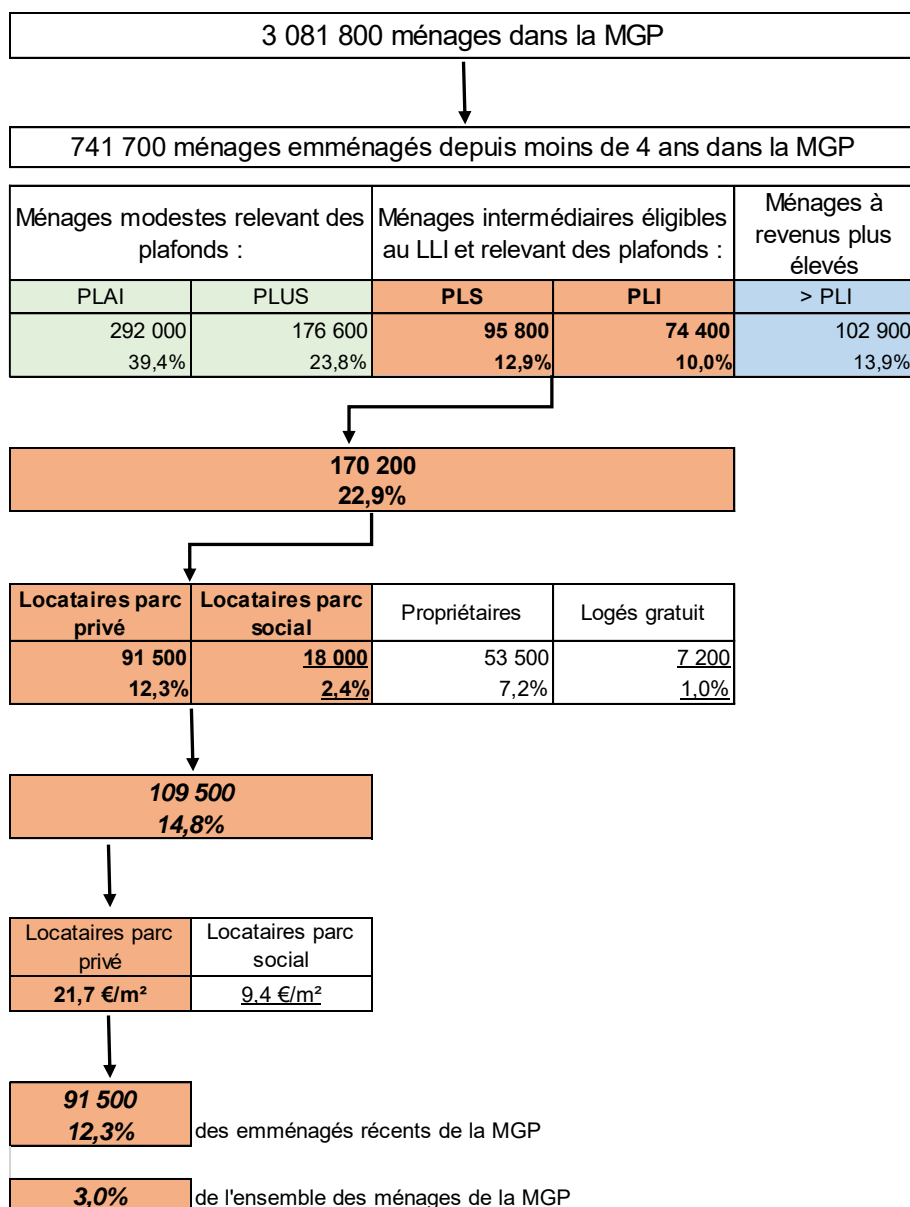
3 081 800 ménages dans la MGP

741 700 ménages emménagés depuis moins de 4 ans dans la MGP

| Ménages modestes relevant des plafonds : | | Ménages intermédiaires éligibles au LLI et relevant des plafonds : | | Ménages à revenus plus élevés |
|---|---|---|---|---|
| PLAI | PLUS | **PLS** | **PLI** | > PLI |
| 292 000 | 176 600 | **95 800** | **74 400** | 102 900 |
| 39,4% | 23,8% | **12,9%** | **10,0%** | 13,9% |

**170 200**
**22,9%**

| **Locataires parc privé** | **Locataires parc social** | Propriétaires | Logés gratuit |
|---|---|---|---|
| **91 500** | **18 000** | 53 500 | 7 200 |
| **12,3%** | **2,4%** | 7,2% | 1,0% |

***109 500***
***14,8%***

| Locataires parc privé | Locataires parc social |
|---|---|
| **21,7 €/m²** | 9,4 €/m² |

***91 500***
***12,3%*** des emménagés récents de la MGP

***3,0%*** de l'ensemble des ménages de la MGP